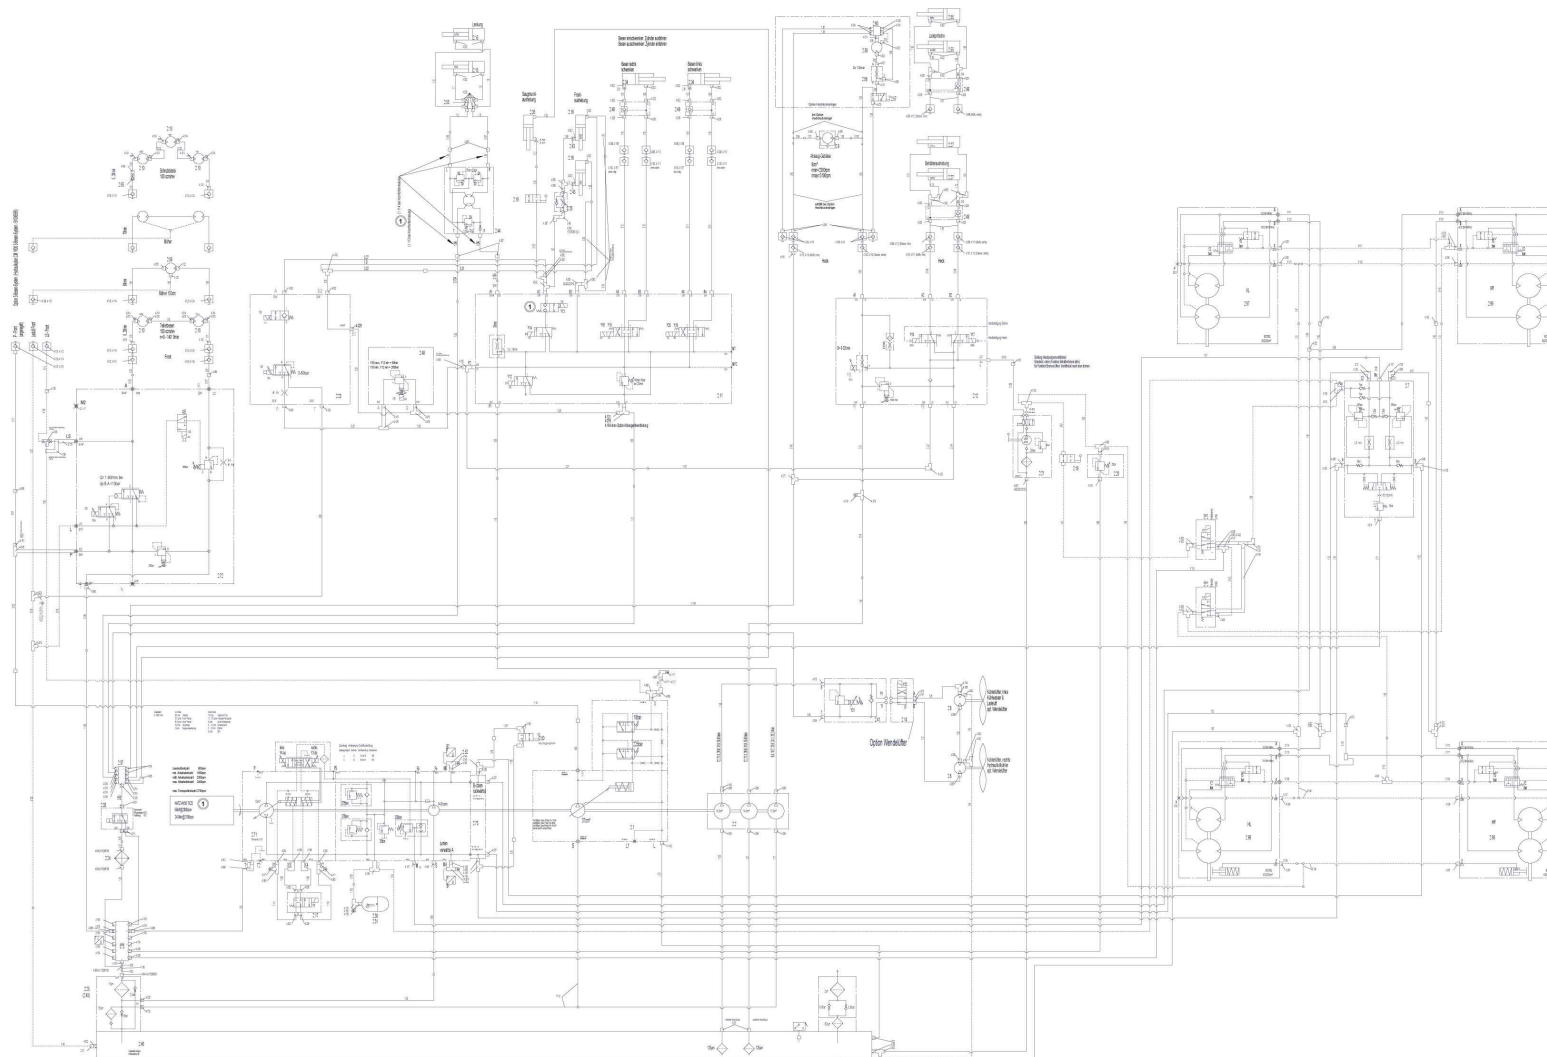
Lenkung

Besen einschwenken: Zylinder ausfahren
Besen ausschwenken: Zylinder einfahren

Saugmund-absenkung

Frontabsenkung

Besen rechts schwenken

Besen links schwenken

Schnecke

Walze

Tellerbesen

Front

Heck

Ansaug-Gebläse

Option Wendelüfter

Kühlerlüfter links

Kühlerlüfter rechts

VL
2.97

HL
2.98

HR
2.98

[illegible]